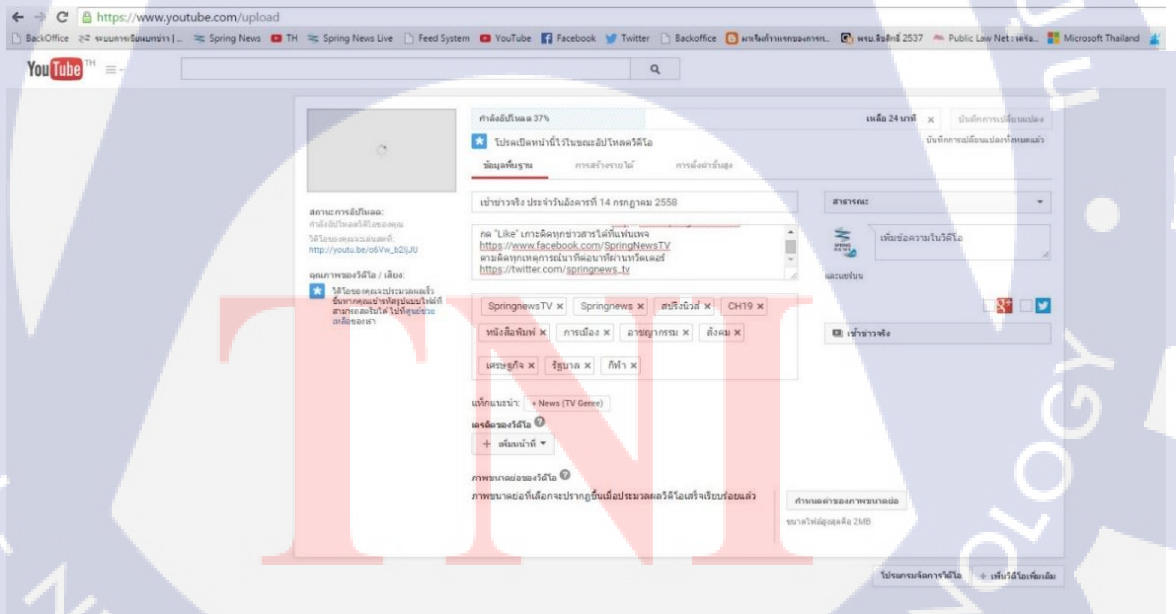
https://www.youtube.com/upload

BackOffice | ระบบการเขียนข่าว | ... Spring News | TH | Spring News Live | Feed System | YouTube | Facebook | Twitter | Backoffice | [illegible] | พรบ.ลิขสิทธิ์ 2537 | Public Law Net : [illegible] | Microsoft Thailand

YouTube TH

กำลังอัปโหลด 37%

เหลือ 24 นาที

บันทึกการเปลี่ยนแปลง

โปรดเปิดหน้านี้ไว้ในขณะอัปโหลดวิดีโอ

บันทึกการเปลี่ยนแปลงทั้งหมดแล้ว

ข้อมูลพื้นฐาน | การสร้างรายได้ | การตั้งค่าขั้นสูง

สถานะการอัปโหลด:
กำลังอัปโหลดวิดีโอของคุณ
วิดีโอของคุณจะอยู่ที่:
http://youtu.be/o6Vw_b2ljJU

คุณภาพของวิดีโอ / เสียง:
วิดีโอของคุณจะประมวลผลแล้ว ขึ้นหากคุณเข้ารหัสรูปแบบใหม่ที่สามารถเล่นได้ ไปที่ศูนย์ช่วยเหลือของเรา

เช้าข่าวจริง ประจำวันอังคารที่ 14 กรกฎาคม 2558

กด "Like" เกาะติดทุกข่าวสารได้ที่แฟนเพจ
https://www.facebook.com/SpringNewsTV
ตามติดทุกเหตุการณ์นาทีต่อนาทีผ่านทวิตเตอร์
https://twitter.com/springnews_tv

สาธารณะ

เพิ่มข้อความในวิดีโอ

และแชร์บน

SpringnewsTV × | Springnews × | สปริงนิวส์ × | CH19 × | หนังสือพิมพ์ × | การเมือง × | อาชญากรรม × | สังคม × | เศรษฐกิจ × | รัฐบาล × | กีฬา ×

เช้าข่าวจริง

แท็กแนะนำ: + News (TV Genre)

เครดิตของวิดีโอ

+ เพิ่มบทบาท

ภาพขนาดย่อของวิดีโอ

ภาพขนาดย่อที่เลือกจะปรากฏขึ้นเมื่อประมวลผลวิดีโอเสร็จเรียบร้อยแล้ว

กำหนดค่าของภาพขนาดย่อ

ขนาดไฟล์สูงสุดคือ 2MB

โปรแกรมจัดการวิดีโอ | + เพิ่มวิดีโอเพิ่มเติม

TNI